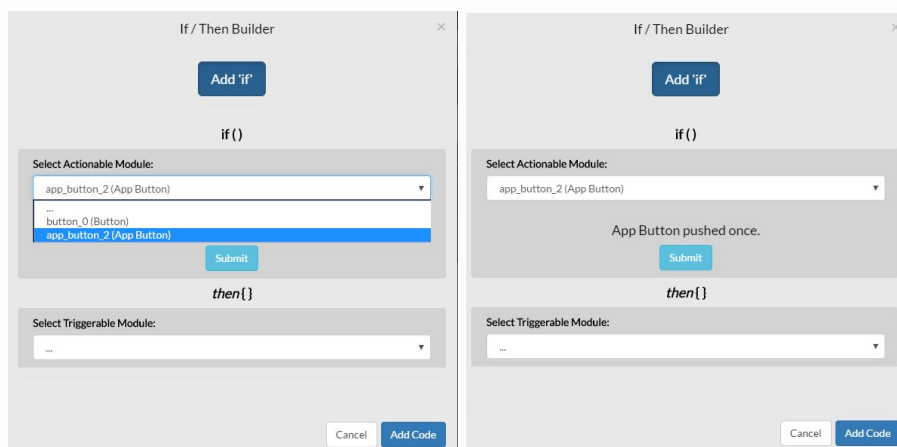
If / Then Builder

×

Add 'if'

if ()

Select Actionable Module:

app_button_2 (App Button)

...
button_0 (Button)
app_button_2 (App Button)

Submit

then{}

Select Triggerable Module:

...

Cancel

Add Code

If / Then Builder

×

Add 'if'

if ()

Select Actionable Module:

app_button_2 (App Button)

App Button pushed once.

Submit

then{}

Select Triggerable Module:

...

Cancel

Add Code